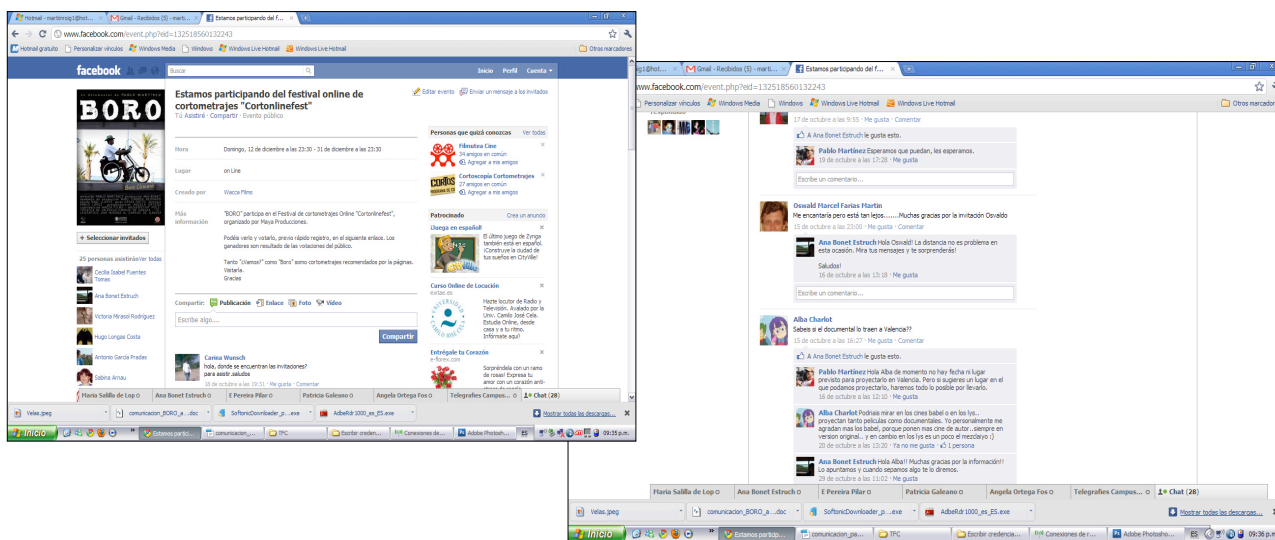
Hotmail - martinnsg1@hot... | Gmail - Recibidos (5) - marti... | Estamos participando del f...

www.facebook.com/event.php?eid=132518560132243

Hotmail gratuito | Personalizar vínculos | Windows Media | Windows | Windows Live Hotmail | Windows Live Hotmail | Otros marcadores

facebook | Buscar | Inicio | Perfil | Cuenta

BORO

Estamos participando del festival online de cortometrajes "Cortonlinefest"

Tú Asistiré · Compartir · Evento público

Editar evento | Enviar un mensaje a los invitados

Hora: Domingo, 12 de diciembre a las 23:30 - 31 de diciembre a las 23:30

Lugar: on Line

Creado por: Wacca Films

Más información: "BORO" participa en el Festival de cortometrajes Online "Cortonlinefest", organizado por Maya Producciones.

Podéis verlo y votarlo, previo rápido registro, en el siguiente enlace. Los ganadores son resultado de las votaciones del público.

Tanto "Vitamos!" como "Boro" somo cortometrajes recomendados por la páginas. Votarla. Gracias

Compartir: Publicación | Enlace | Foto | Vídeo

Escribe algo...

Compartir

Carlos Wunsch
hola, donde se encuentran las invitaciones? para asistir saludos
16 de octubre a las 19:51 · Me gusta · Comentar

+ Seleccionar invitados

25 personas asistirán Ver todas
Cecilia Isabel Fuentes Tomas
Ana Bonet Estruch
Victoria Mirasol Rodriguez
Hugo Longas Costa
Antonio Garcia Prades
Sabina Arnau

Personas que quizá conozcas | Ver todas
Filmutea Cine
34 amigos en común
Agregar a mis amigos
Cortoscopia Cortometrajes
27 amigos en común
Agregar a mis amigos

Patrocinado | Crea un anuncio
¡Juega en español!
El último juego de Zynga también está en español. ¡Construye la ciudad de tus sueños en CityVille!

Curso Online de Locución
Hazte locutor de Radio y Televisión. Avalado por la Univ. Camilo José Cela. Estudia Online, desde casa y a tu ritmo. Infórmate aquí!

Entrégale tu Corazón
e-florex.com
Sorpréndela con un ramo de rosas! Expresa tu amor con un corazón anti-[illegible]

Maria Salilla de Lop | Ana Bonet Estruch | E Pereira Pilar | Patricia Galeano | Angela Ortega Fos | Telegrafies Campus... | Chat (28)

Velas.jpeg | comunicacion_BORO_a....doc | SoftonicDownloader_p....exe | AdbeRdr1000_es_ES.exe | Mostrar todas las descargas...

Inicio | Estamos particip... | comunicacion_... | TPC | Escribir creden... | Conexiones de... | Adobe Photosh... | ES | 09:35 p.m.

Estamos participando del f...

www.facebook.com/event.php?eid=132518560132243

17 de octubre a las 9:55 · Me gusta · Comentar
A Ana Bonet Estruch le gusta esto.
Pablo Martinez Esperamos que puedan, les esperamos.
19 de octubre a las 17:28 · Me gusta
Escribe un comentario...

Oswald Marcel Farias Martin
Me encantaría pero está tan lejos.......Muchas gracias por la invitación Osvaldo
16 de octubre a las 23:00 · Me gusta · Comentar
Ana Bonet Estruch Hola Oswald! La distancia no es problema en esta ocasión. Mira tus mensajes y te sorprenderás!
Saludos!
16 de octubre a las 13:18 · Me gusta
Escribe un comentario...

Alba Charlot
Sabeis si el documental lo traen a Valencia??
15 de octubre a las 16:27 · Me gusta · Comentar
A Ana Bonet Estruch le gusta esto.
Pablo Martinez Hola Alba de momento no hay fecha ni lugar previsto para proyectarlo en Valencia. Pero si sugieres un lugar en el que podamos proyectarlo, haremos todo lo posible por llevarlo.
16 de octubre a las 12:10 · Me gusta
Alba Charlot Podrais mirar en los cines babel o en los lys.. proyectan tanto peliculas como documentales. Yo personalmente me agradan mas los babel, porque ponen mas cine de autor...siempre en version original.. y en cambio en los lys es un poco el mezclaro :)
16 de octubre a las 13:20 · Ya no me gusta · 1 persona
Ana Bonet Estruch Hola Alba!! Muchas gracias por la información!! Lo apuntamos y cuando sepamos algo te lo diremos.
19 de octubre a las 11:02 · Me gusta

Maria Salilla de Lop | Ana Bonet Estruch | E Pereira Pilar | Patricia Galeano | Angela Ortega Fos | Telegrafies Campus... | Chat (28)

Velas.jpeg | comunicacion_BORO_a....doc | SoftonicDownloader_p....exe | AdbeRdr1000_es_ES.exe | Mostrar todas las descargas...

Inicio | Estamos particip... | comunicacion_pa... | TPC | Escribir credencia... | Conexiones de r... | Adobe Photosho... | ES | 09:36 p.m.